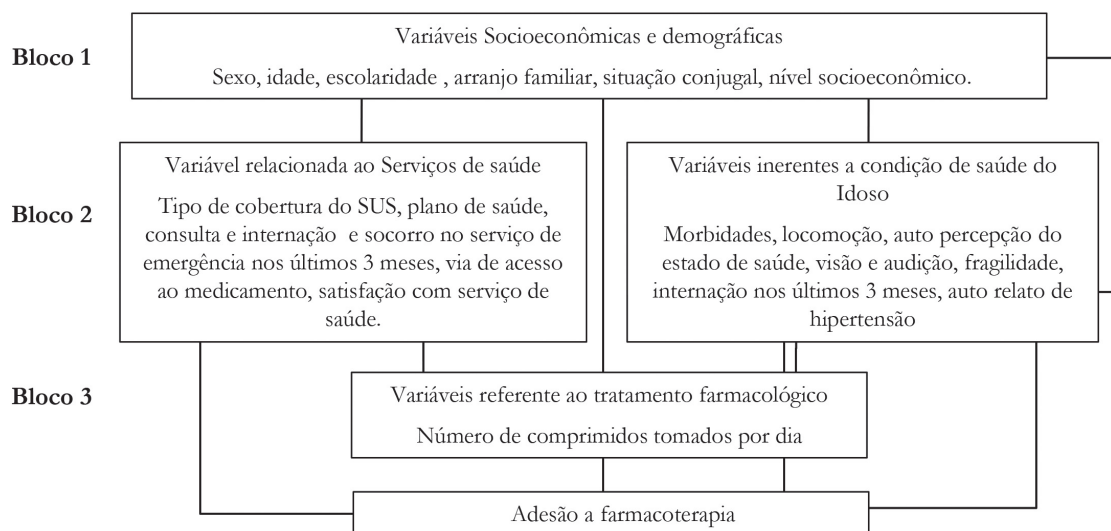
Bloco 1

Variáveis Socioeconômicas e demográficas

Sexo, idade, escolaridade , arranjo familiar, situação conjugal, nível socioeconômico.

Bloco 2

Variável relacionada ao Serviços de saúde

Tipo de cobertura do SUS, plano de saúde, consulta e internação e socorro no serviço de emergência nos últimos 3 meses, via de acesso ao medicamento, satisfação com serviço de saúde.

Variáveis inerentes a condição de saúde do Idoso

Morbidades, locomoção, auto percepção do estado de saúde, visão e audição, fragilidade, internação nos últimos 3 meses, auto relato de hipertensão

Bloco 3

Variáveis referente ao tratamento farmacológico

Número de comprimidos tomados por dia

Adesão a farmacoterapia